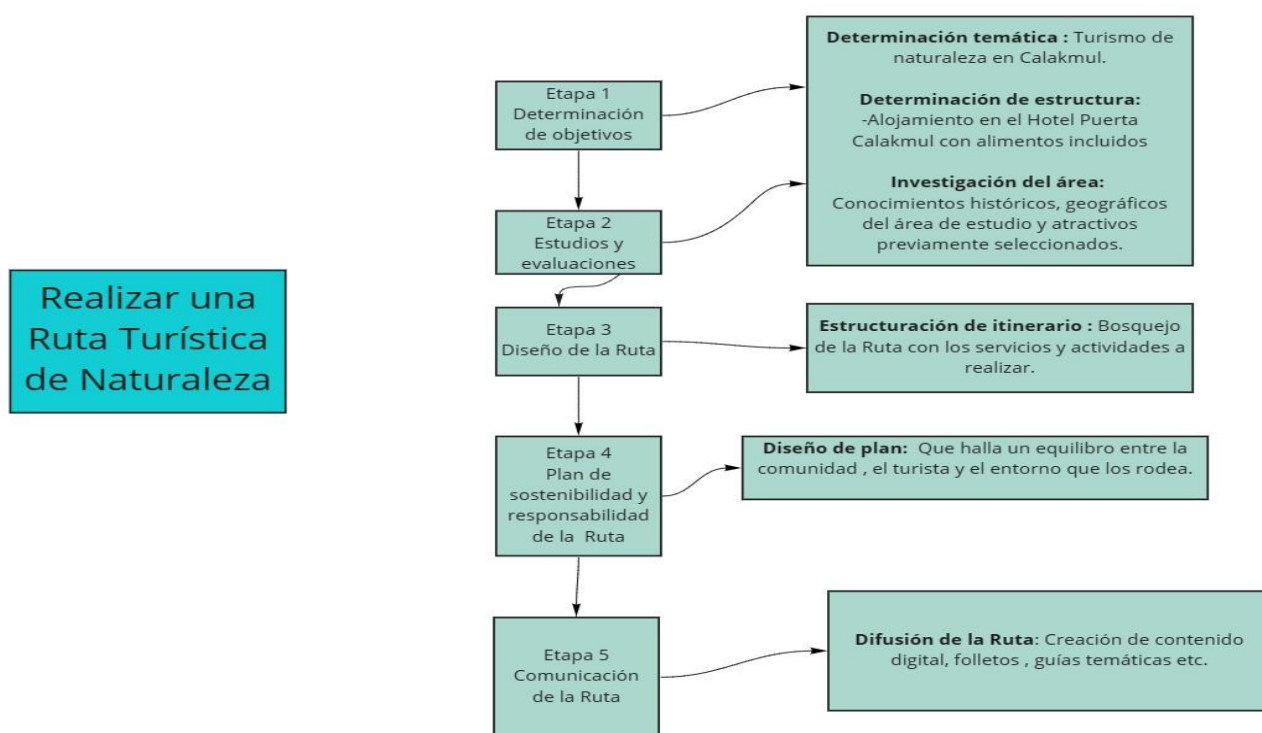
Realizar una Ruta Turística de Naturaleza

Etapa 1 Determinación de objetivos

**Determinación temática :** Turismo de naturaleza en Calakmul.

**Determinación de estructura:** -Alojamiento en el Hotel Puerta Calakmul con alimentos incluidos

**Investigación del área:** Conocimientos históricos, geográficos del área de estudio y atractivos previamente seleccionados.

Etapa 2 Estudios y evaluaciones

Etapa 3 Diseño de la Ruta

**Estructuración de itinerario :** Bosquejo de la Ruta con los servicios y actividades a realizar.

Etapa 4 Plan de sostenibilidad y responsabilidad de la Ruta

**Diseño de plan:** Que halla un equilibro entre la comunidad , el turista y el entorno que los rodea.

Etapa 5 Comunicación de la Ruta

**Difusión de la Ruta**: Creación de contenido digital, folletos , guías temáticas etc.